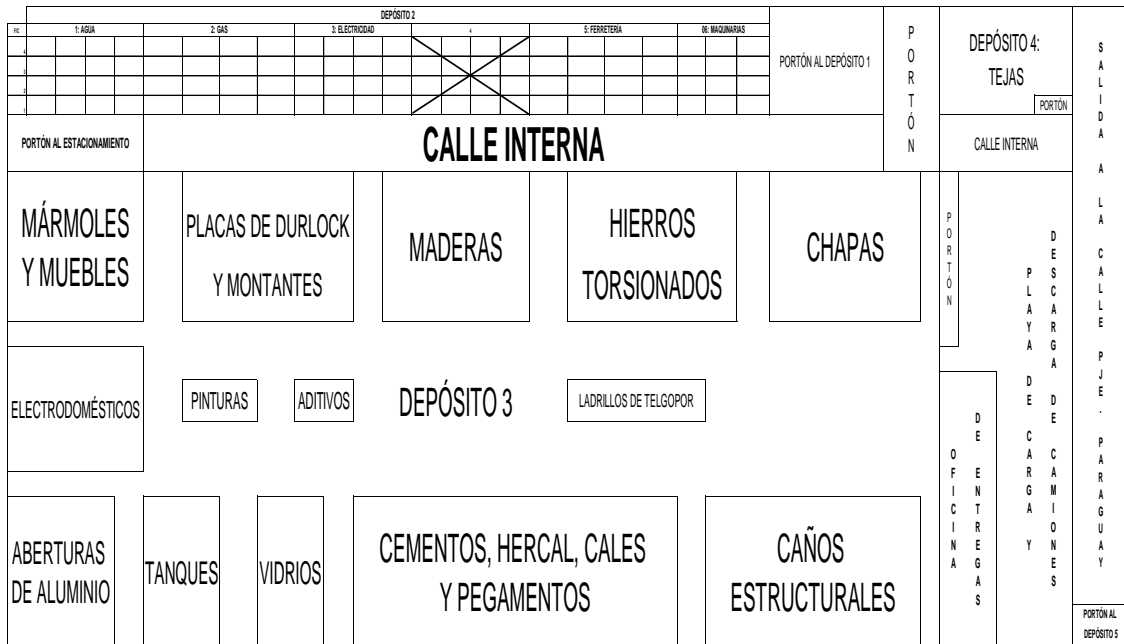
DEPÓSITO 2

| P/C | 1: AGUA | 2: GAS | 3: ELECTRICIDAD | 4 | 5: FERRETERÍA | 06: MAQUINARIAS |
|---|---|---|---|---|---|---|
| 4 | | | | | | |
| 3 | | | | | | |
| 2 | | | | | | |
| 1 | | | | | | |

PORTÓN AL DEPÓSITO 1

PORTÓN

DEPÓSITO 4: TEJAS

PORTÓN

SALIDA A LA CALLE PJE. PARAGUAY

PORTÓN AL ESTACIONAMIENTO

CALLE INTERNA

CALLE INTERNA

MÁRMOLES Y MUEBLES

PLACAS DE DURLOCK Y MONTANTES

MADERAS

HIERROS TORSIONADOS

CHAPAS

PORTÓN

PLAYA DE CARGA Y

DESCARGA DE CAMIONES

ELECTRODOMÉSTICOS

PINTURAS

ADITIVOS

DEPÓSITO 3

LADRILLOS DE TELGOPOR

OFICINA

DE ENTREGAS

ABERTURAS DE ALUMINIO

TANQUES

VIDRIOS

CEMENTOS, HERCAL, CALES Y PEGAMENTOS

CAÑOS ESTRUCTURALES

PORTÓN AL DEPÓSITO 5